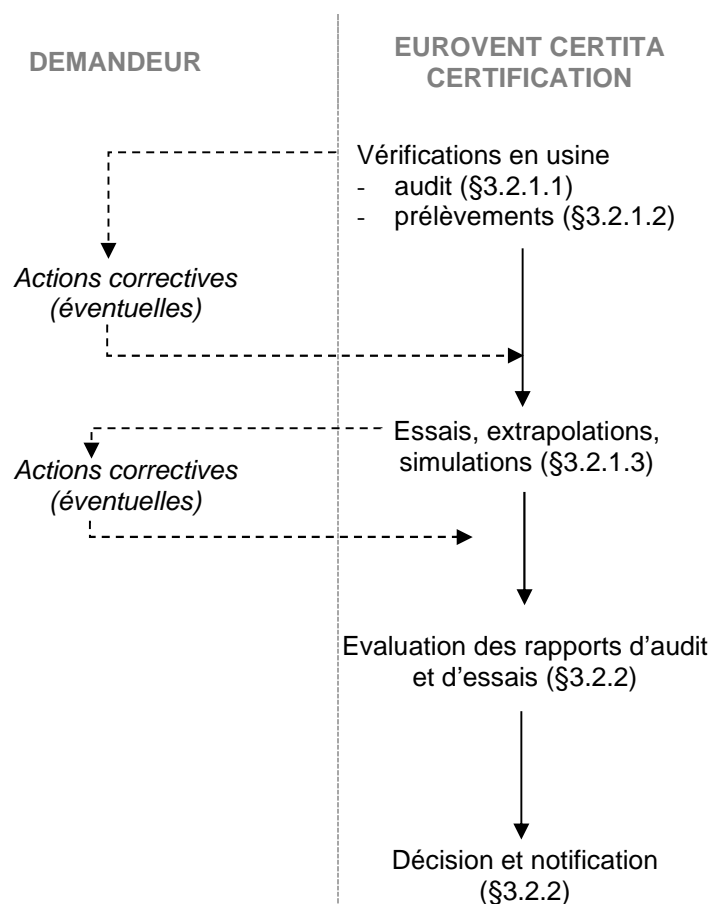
DEMANDEUR

EUROVENT CERTITA CERTIFICATION

Vérifications en usine
- audit (§3.2.1.1)
- prélèvements (§3.2.1.2)

Actions correctives (éventuelles)

Essais, extrapolations, simulations (§3.2.1.3)

Actions correctives (éventuelles)

Evaluation des rapports d'audit et d'essais (§3.2.2)

Décision et notification (§3.2.2)